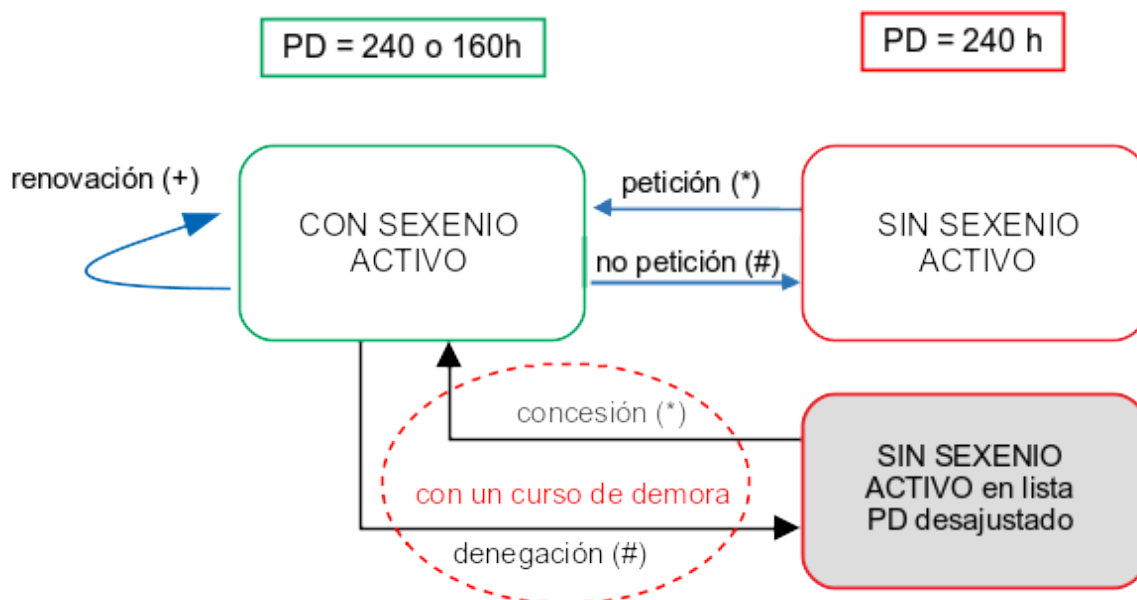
PD = 240 o 160h

PD = 240 h

renovación (+)

CON SEXENIO ACTIVO

petición (*)

no petición (#)

SIN SEXENIO ACTIVO

concesión (*)

con un curso de demora

denegación (#)

SIN SEXENIO ACTIVO en lista PD desajustado